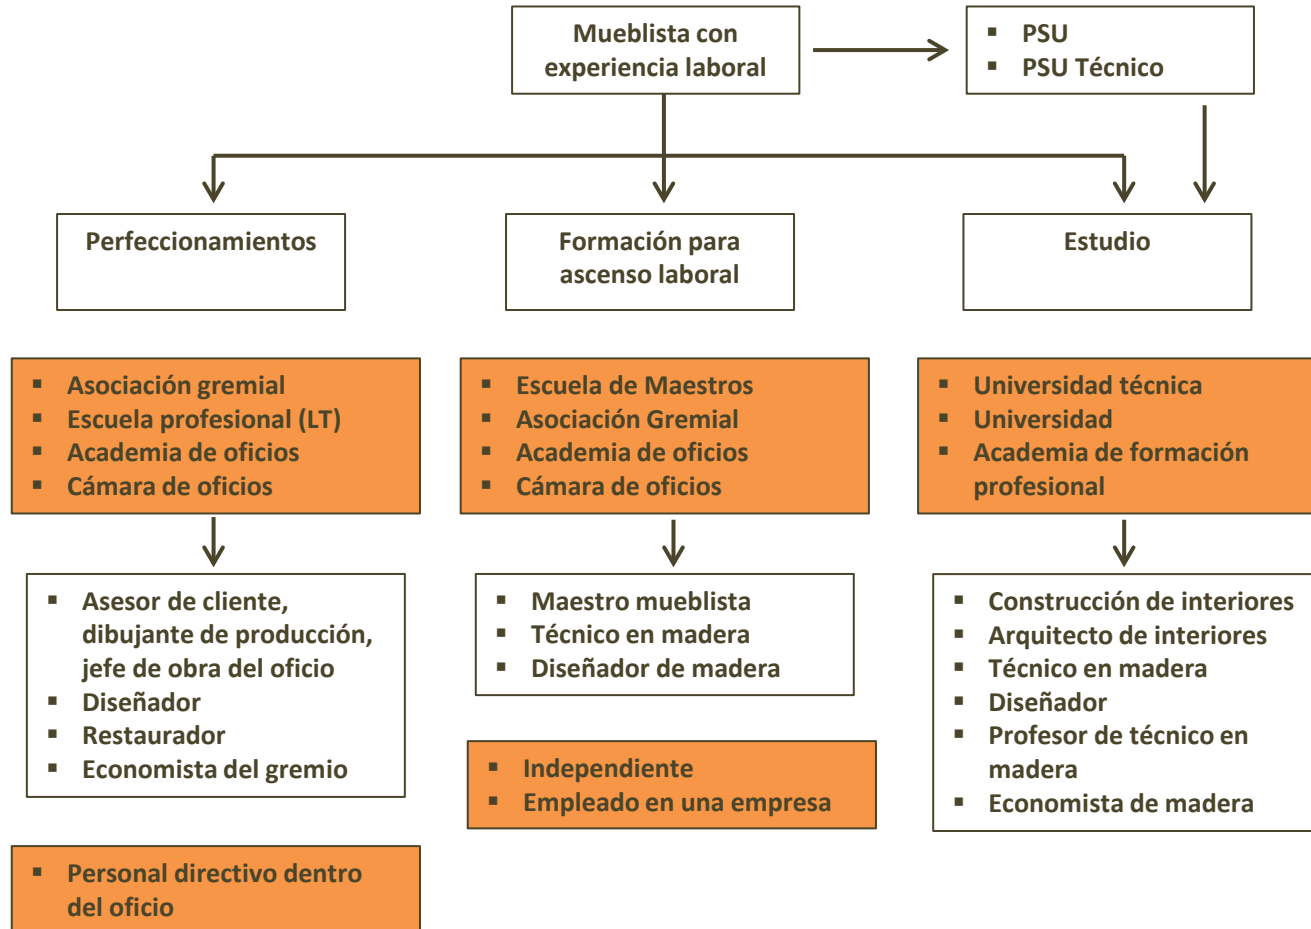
Mueblista con experiencia laboral

- PSU
- PSU Técnico

Perfeccionamientos

Formación para ascenso laboral

Estudio

- Asociación gremial
- Escuela profesional (LT)
- Academia de oficios
- Cámara de oficios

- Escuela de Maestros
- Asociación Gremial
- Academia de oficios
- Cámara de oficios

- Universidad técnica
- Universidad
- Academia de formación profesional

- Asesor de cliente, dibujante de producción, jefe de obra del oficio
- Diseñador
- Restaurador
- Economista del gremio

- Maestro mueblista
- Técnico en madera
- Diseñador de madera

- Construcción de interiores
- Arquitecto de interiores
- Técnico en madera
- Diseñador
- Profesor de técnico en madera
- Economista de madera

- Independiente
- Empleado en una empresa

- Personal directivo dentro del oficio